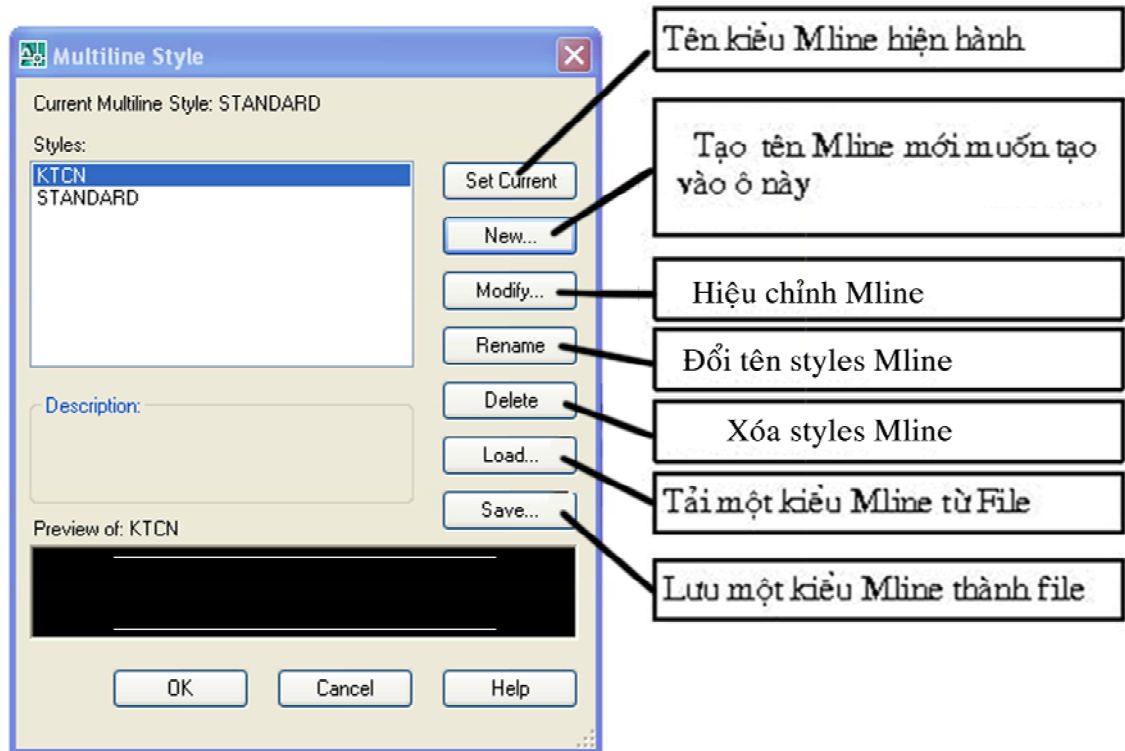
Multiline Style

Current Multiline Style: STANDARD

Styles:

KTCN
STANDARD

Description:

Preview of: KTCN

Set Current

New...

Modify...

Rename

Delete

Load...

Save...

OK

Cancel

Help

Tên kiểu Mline hiện hành

Tạo tên Mline mới muốn tạo vào ô này

Hiệu chỉnh Mline

Đổi tên styles Mline

Xóa styles Mline

Tải một kiểu Mline từ File

Lưu một kiểu Mline thành file